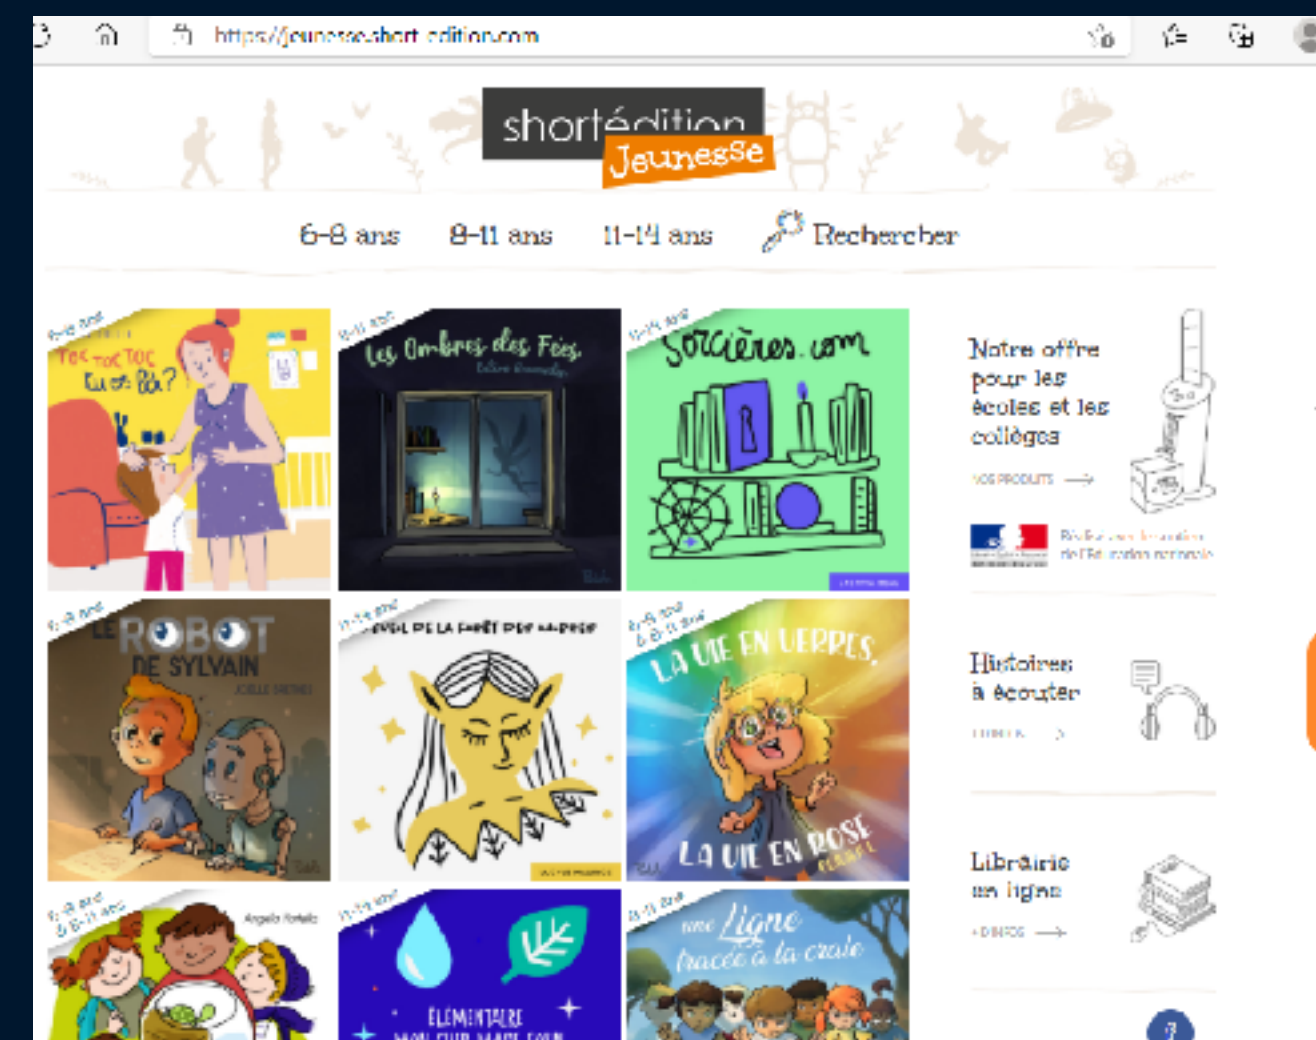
https://jeunesse.short-edition.com

shortédition
Jeunesse

6-8 ans
8-11 ans
11-14 ans
Rechercher

6-8 ans
Toc toc toc Qui est là ?

8-11 ans
Les Ombres des Fées

11-14 ans
Sorcières.com

6-8 ans
Le Robot de Sylvain
Joëlle Brethes

11-14 ans
Éveil de la forêt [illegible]

6-8 ans & 8-11 ans
La vie en verres
La vie en rose

6-8 ans & 8-11 ans
Angela Portela

11-14 ans
Élémentaire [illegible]

11-14 ans
Une ligne tracée à la craie

Notre offre pour les écoles et les collèges
VOS PRODUITS →

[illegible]

Histoires à écouter
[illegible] →

Librairie en ligne
+ D'INFOS →